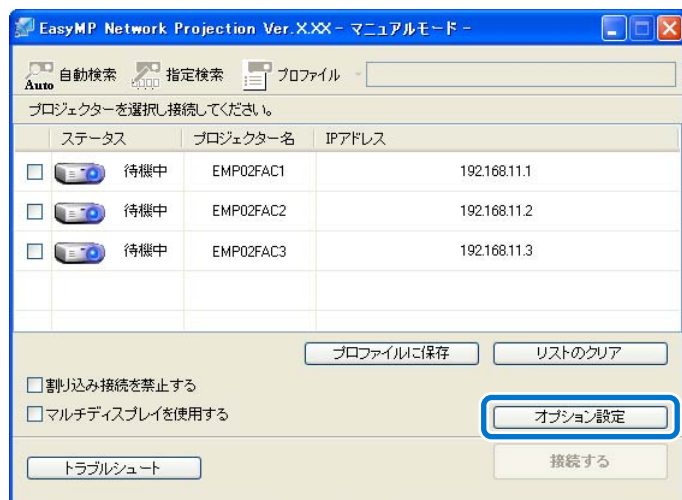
EasyMP Network Projection Ver.X.XX - マニュアルモード -

Auto 自動検索 指定検索 プロファイル

プロジェクターを選択し接続してください。

| | ステータス | プロジェクター名 | IPアドレス |
|---|---|---|---|
| ☐ | 待機中 | EMP02FAC1 | 192.168.11.1 |
| ☐ | 待機中 | EMP02FAC2 | 192.168.11.2 |
| ☐ | 待機中 | EMP02FAC3 | 192.168.11.3 |

プロファイルに保存 リストのクリア

☐割り込み接続を禁止する

☐マルチディスプレイを使用する

オプション設定

トラブルシュート

接続する